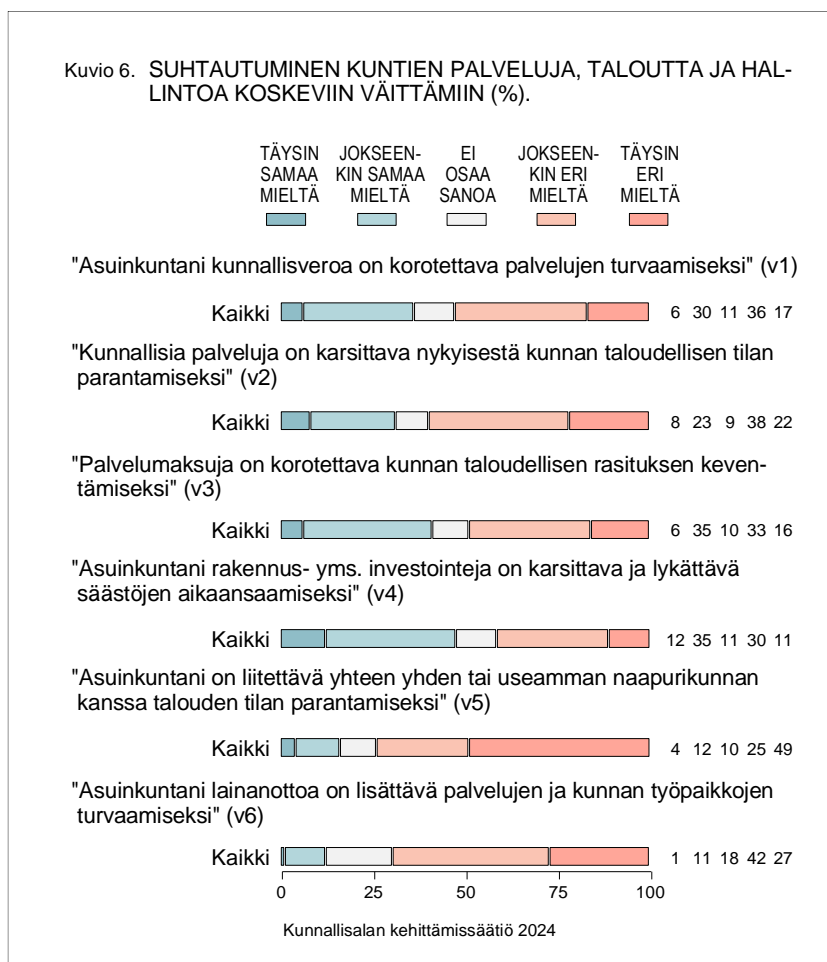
Kuvio 6. SUHTAUTUMINEN KUNTIEN PALVELUJA, TALOUTTA JA HALLINTOA KOSKEVIIN VÄITTÄMIIN (%).

TÄYSIN SAMAA MIELTÄ
JOKSEENKIN SAMAA MIELTÄ
EI OSAA SANOA
JOKSEENKIN ERI MIELTÄ
TÄYSIN ERI MIELTÄ

"Asuinkuntani kunnallisveroa on korotettava palvelujen turvaamiseksi" (v1)

Kaikki 6 30 11 36 17

"Kunnallisia palveluja on karsittava nykyisestä kunnan taloudellisen tilan parantamiseksi" (v2)

Kaikki 8 23 9 38 22

"Palvelumaksuja on korotettava kunnan taloudellisen rasituksen keventämiseksi" (v3)

Kaikki 6 35 10 33 16

"Asuinkuntani rakennus- yms. investointeja on karsittava ja lykättävä säästöjen aikaansaamiseksi" (v4)

Kaikki 12 35 11 30 11

"Asuinkuntani on liitettävä yhteen yhden tai useamman naapurikunnan kanssa talouden tilan parantamiseksi" (v5)

Kaikki 4 12 10 25 49

"Asuinkuntani lainanottoa on lisättävä palvelujen ja kunnan työpaikkojen turvaamiseksi" (v6)

Kaikki 1 11 18 42 27

0 25 50 75 100

Kunnallisalan kehittämissäätiö 2024